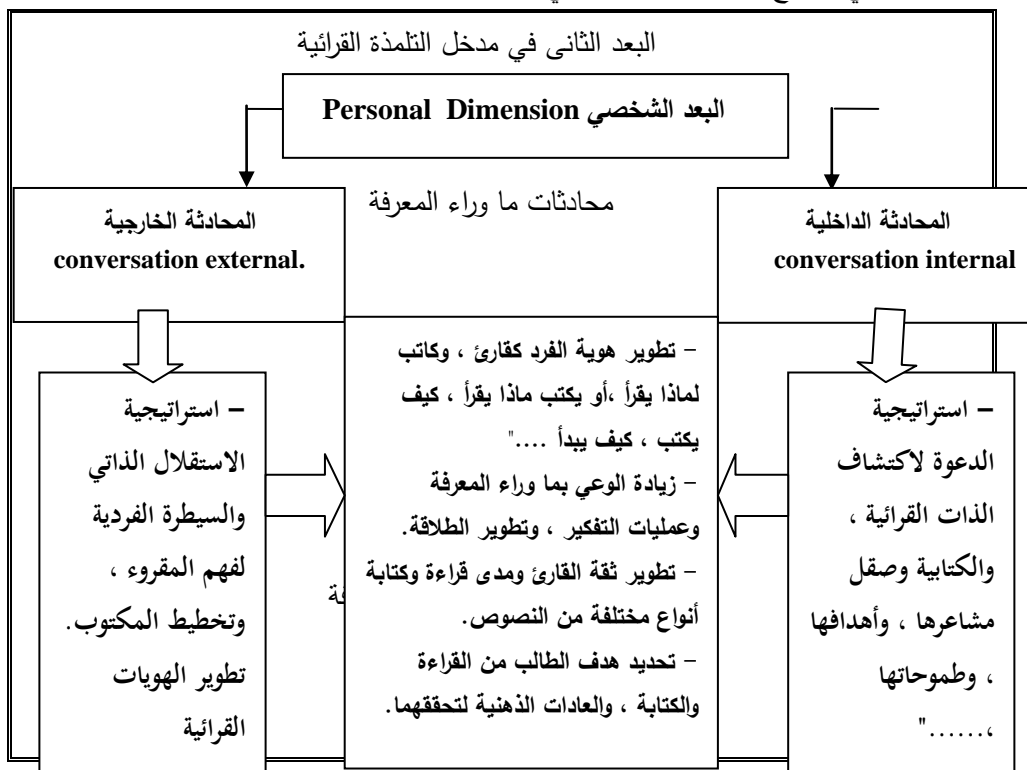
البعد الثانى في مدخل التلمذة القرائية

البعد الشخصي Personal Dimension

محادثات ما وراء المعرفة

المحادثة الخارجية
conversation external.

المحادثة الداخلية
conversation internal

– استراتيجية الاستقلال الذاتي والسيطرة الفردية لفهم المقروء ، وتخطيط المكتوب. تطوير الهويات القرائية

– تطوير هوية الفرد كقارئ ، وكاتب لماذا يقرأ ،أو يكتب ماذا يقرأ ، كيف يكتب ، كيف يبدأ ...."
– زيادة الوعي بما وراء المعرفة وعمليات التفكير ، وتطوير الطلاقة.
– تطوير ثقة القارئ ومدى قراءة وكتابة أنواع مختلفة من النصوص.
– تحديد هدف الطالب من القراءة والكتابة ، والعادات الذهنية لتحققهما.

– استراتيجية الدعوة لاكتشاف الذات القرائية ، والكتابية وصقل مشاعرها ، وأهدافها ، وطموحاتها ،......"